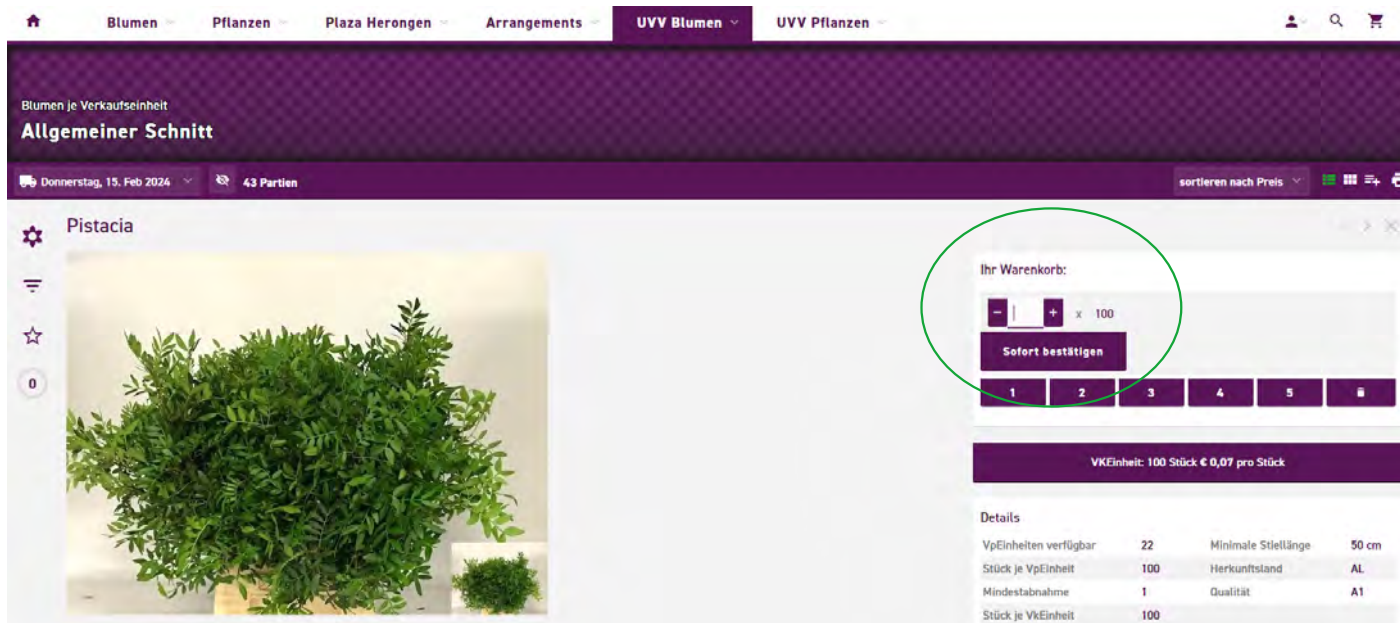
Blumen Pflanzen Plaza Herongen Arrangements UVV Blumen UVV Pflanzen

Blumen je Verkaufseinheit

Allgemeiner Schnitt

Donnerstag, 15. Feb 2024

43 Partien

sortieren nach Preis

0

Pistacia

Ihr Warenkorb:

− + x 100

Sofort bestätigen

1 2 3 4 5

VKEinheit: 100 Stück € 0,07 pro Stück

Details

| | | | |
|---|---|---|---|
| VpEinheiten verfügbar | 22 | Minimale Stiellänge | 50 cm |
| Stück je VpEinheit | 100 | Herkunftsland | AL |
| Mindestabnahme | 1 | Qualität | A1 |
| Stück je VkEinheit | 100 | | |